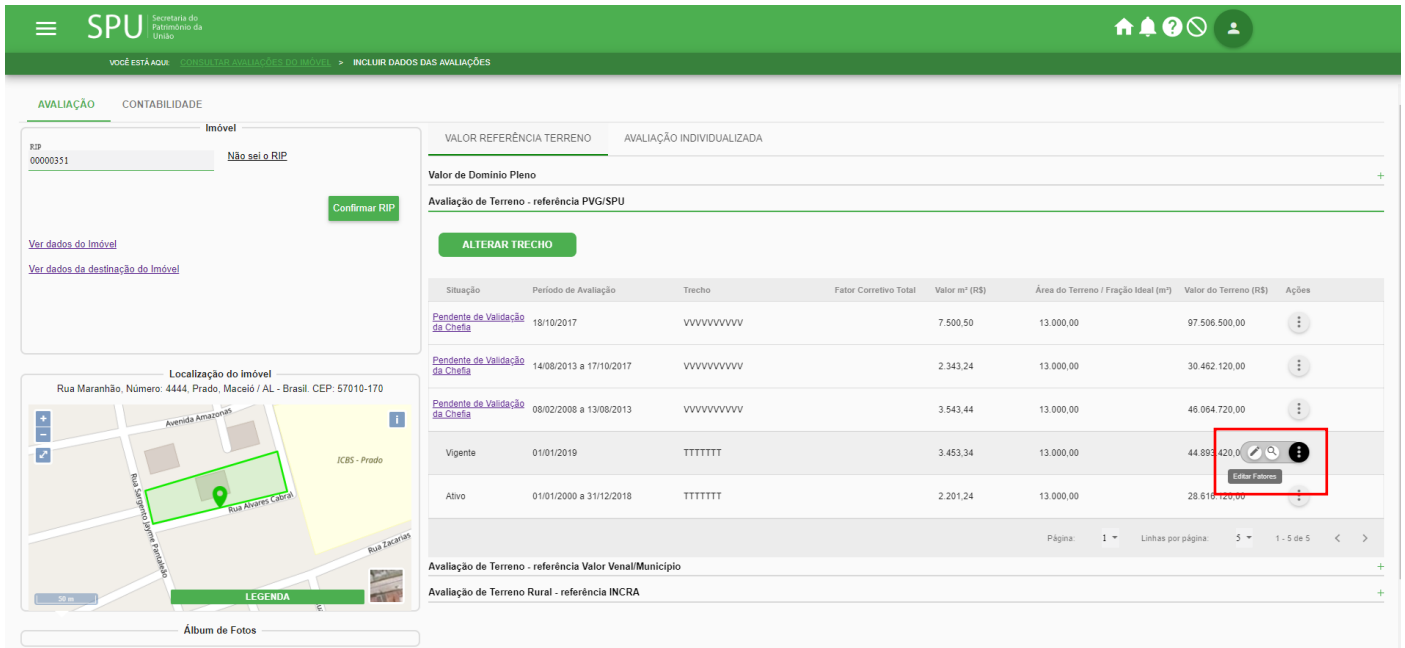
SPU Secretaria do Patrimônio da União

VOCÊ ESTÁ AQUI: CONSULTAR AVALIAÇÕES DO IMÓVEL > INCLUIR DADOS DAS AVALIAÇÕES

AVALIAÇÃO CONTABILIDADE

Imóvel

RIP
00000351

Não sei o RIP

Confirmar RIP

Ver dados do Imóvel

Ver dados da destinação do Imóvel

Localização do imóvel
Rua Maranhão, Número: 4444, Prado, Maceió / AL - Brasil. CEP: 57010-170

Avenida Amazonas
ICBS - Prado
Rua Sargento Jayme Pantaleão
Rua Alvares Cabral
Rua Zacarias
50 m
LEGENDA

Álbum de Fotos

VALOR REFERÊNCIA TERRENO AVALIAÇÃO INDIVIDUALIZADA

Valor de Domínio Pleno +

Avaliação de Terreno - referência PVG/SPU

ALTERAR TRECHO

| Situação | Período de Avaliação | Trecho | Fator Corretivo Total | Valor m² (R$) | Área do Terreno / Fração Ideal (m²) | Valor do Terreno (R$) | Ações |
|---|---|---|---|---|---|---|---|
| Pendente de Validação da Chefia | 18/10/2017 | VVVVVVVVVV | | 7.500,50 | 13.000,00 | 97.506.500,00 | |
| Pendente de Validação da Chefia | 14/08/2013 a 17/10/2017 | VVVVVVVVVV | | 2.343,24 | 13.000,00 | 30.462.120,00 | |
| Pendente de Validação da Chefia | 08/02/2008 a 13/08/2013 | VVVVVVVVVV | | 3.543,44 | 13.000,00 | 46.064.720,00 | |
| Vigente | 01/01/2019 | TTTTTTT | | 3.453,34 | 13.000,00 | 44.893.420,0 | Editar Fatores |
| Ativo | 01/01/2000 a 31/12/2018 | TTTTTTT | | 2.201,24 | 13.000,00 | 28.616.120,00 | |

Página: 1 Linhas por página: 5 1 - 5 de 5

Avaliação de Terreno - referência Valor Venal/Município +

Avaliação de Terreno Rural - referência INCRA +